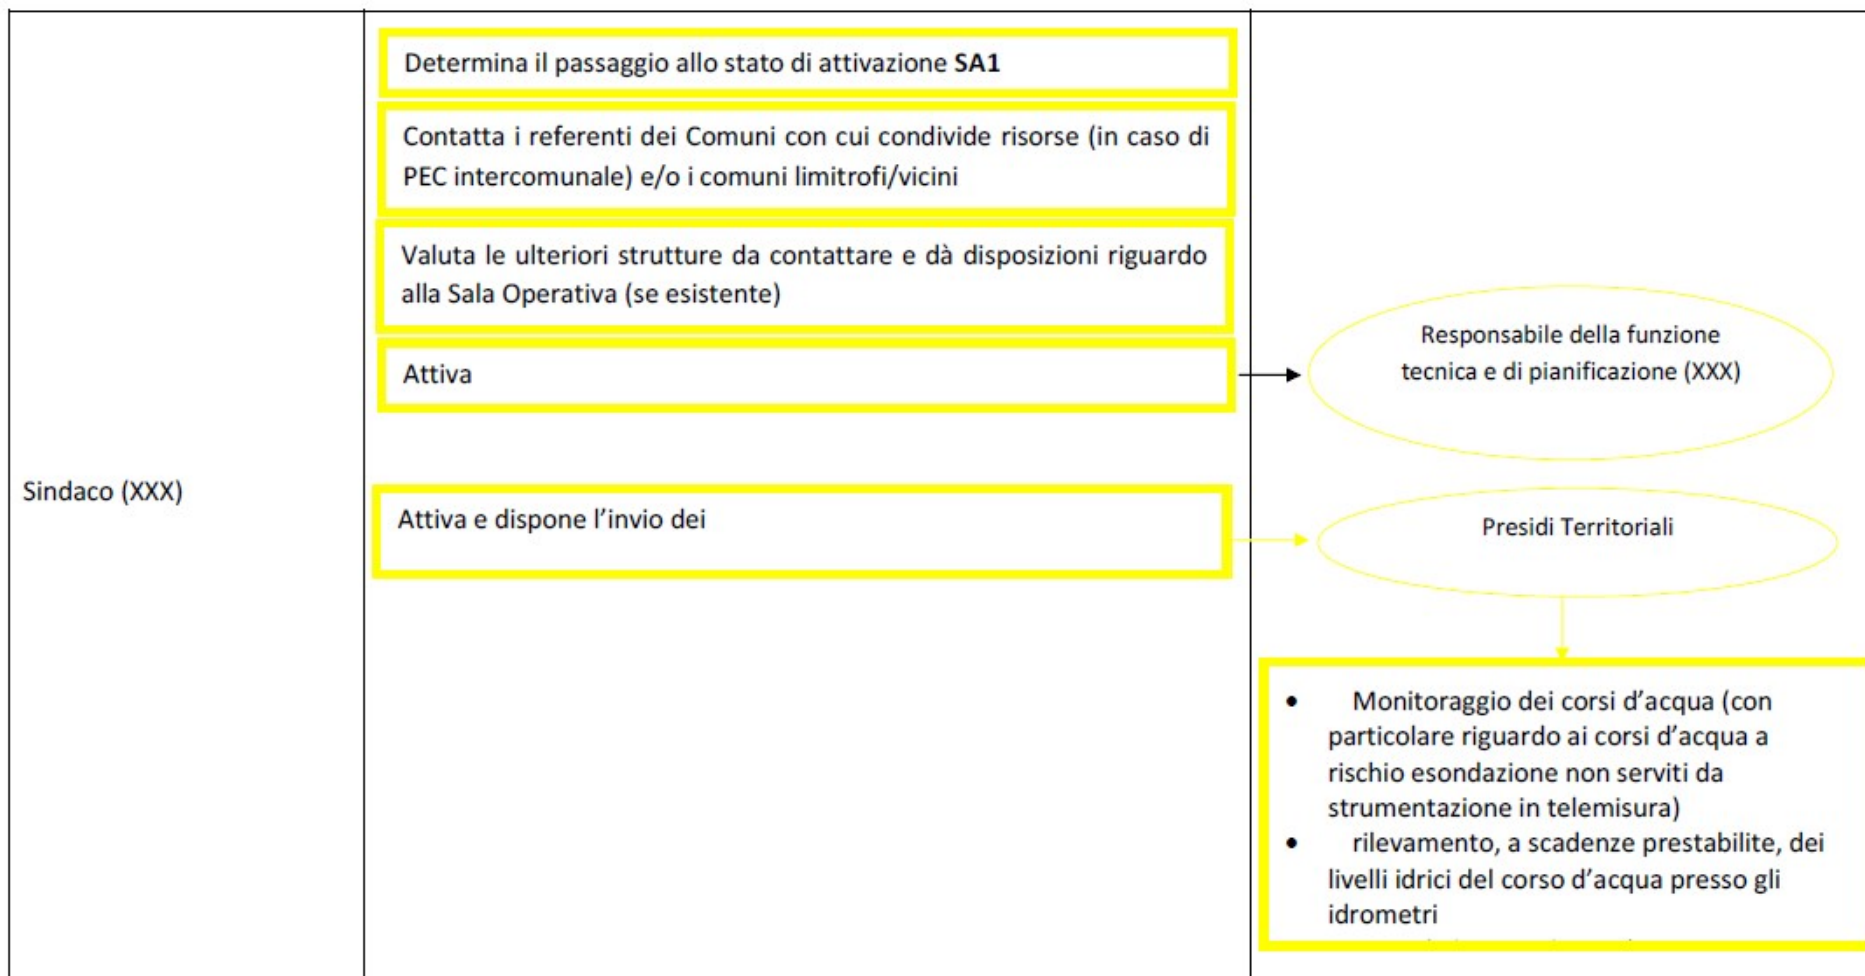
Sindaco (XXX)

Determina il passaggio allo stato di attivazione **SA1**

Contatta i referenti dei Comuni con cui condivide risorse (in caso di PEC intercomunale) e/o i comuni limitrofi/vicini

Valuta le ulteriori strutture da contattare e dà disposizioni riguardo alla Sala Operativa (se esistente)

Attiva

Responsabile della funzione tecnica e di pianificazione (XXX)

Attiva e dispone l'invio dei

Presidi Territoriali

- Monitoraggio dei corsi d'acqua (con particolare riguardo ai corsi d'acqua a rischio esondazione non serviti da strumentazione in telemisura)
- rilevamento, a scadenze prestabilite, dei livelli idrici del corso d'acqua presso gli idrometri

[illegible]